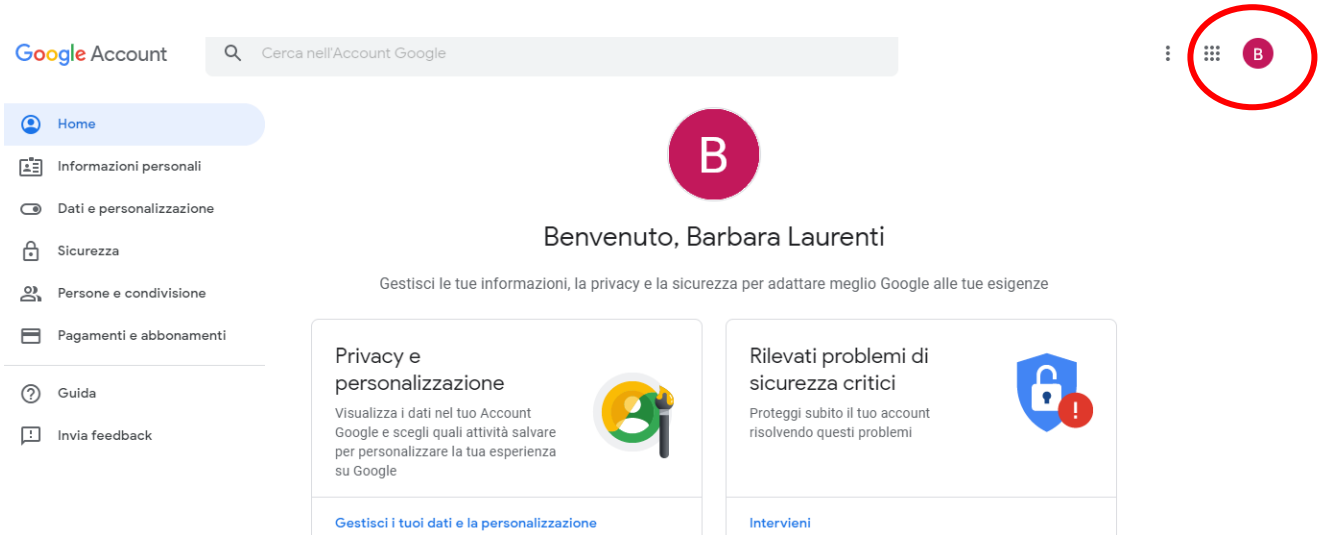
Google Account

Cerca nell'Account Google

B

Home
Informazioni personali
Dati e personalizzazione
Sicurezza
Persone e condivisione
Pagamenti e abbonamenti
Guida
Invia feedback

B

Benvenuto, Barbara Laurenti

Gestisci le tue informazioni, la privacy e la sicurezza per adattare meglio Google alle tue esigenze

Privacy e personalizzazione

Visualizza i dati nel tuo Account Google e scegli quali attività salvare per personalizzare la tua esperienza su Google

Gestisci i tuoi dati e la personalizzazione

Rilevati problemi di sicurezza critici

Proteggi subito il tuo account risolvendo questi problemi

Intervieni